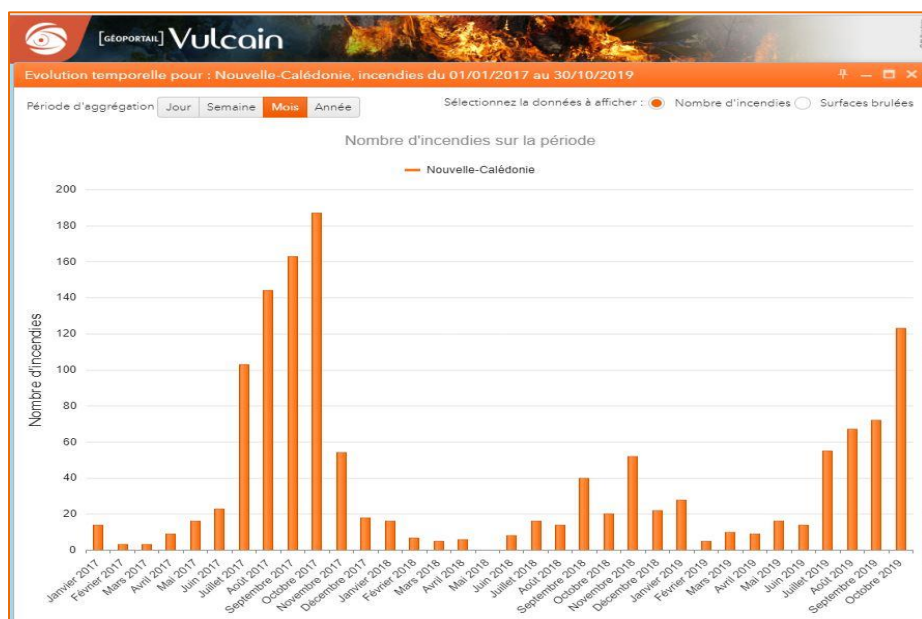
[GÉOPORTAIL] Vulcain

Evolution temporelle pour : Nouvelle-Calédonie, incendies du 01/01/2017 au 30/10/2019

Période d'aggrégation Jour Semaine Mois Année

Sélectionnez la données à afficher : Nombre d'incendies Surfaces brulées

Nombre d'incendies sur la période

Nouvelle-Calédonie

Nombre d'incendies

200
180
160
140
120
100
80
60
40
20
0

Janvier 2017, Février 2017, Mars 2017, Avril 2017, Mai 2017, Juin 2017, Juillet 2017, Août 2017, Septembre 2017, Octobre 2017, Novembre 2017, Décembre 2017, Janvier 2018, Février 2018, Mars 2018, Avril 2018, Mai 2018, Juin 2018, Juillet 2018, Août 2018, Septembre 2018, Octobre 2018, Novembre 2018, Décembre 2018, Janvier 2019, Février 2019, Mars 2019, Avril 2019, Mai 2019, Juin 2019, Juillet 2019, Août 2019, Septembre 2019, Octobre 2019